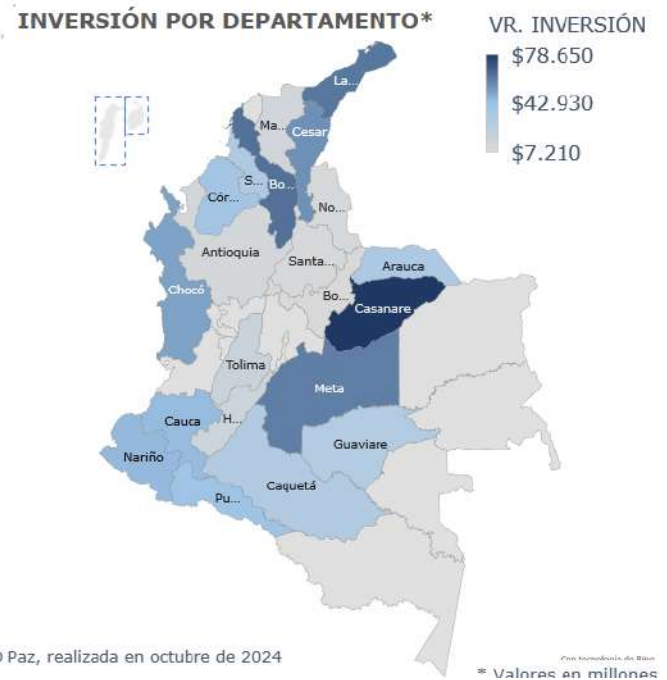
INVERSIÓN POR DEPARTAMENTO*

VR. INVERSIÓN
$78.650
$42.930
$7.210

La...
Ma...
Cesar
S...
Bo...
Cór...
No...
Antioquia
Santa...
Arauca
Bo...
Casanare
Chocó
Tolima
Meta
Cauca
H...
Guaviare
Nariño
Caquetá
Pu...

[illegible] Paz, realizada en octubre de 2024

Con tecnología de Bing

* Valores en millones